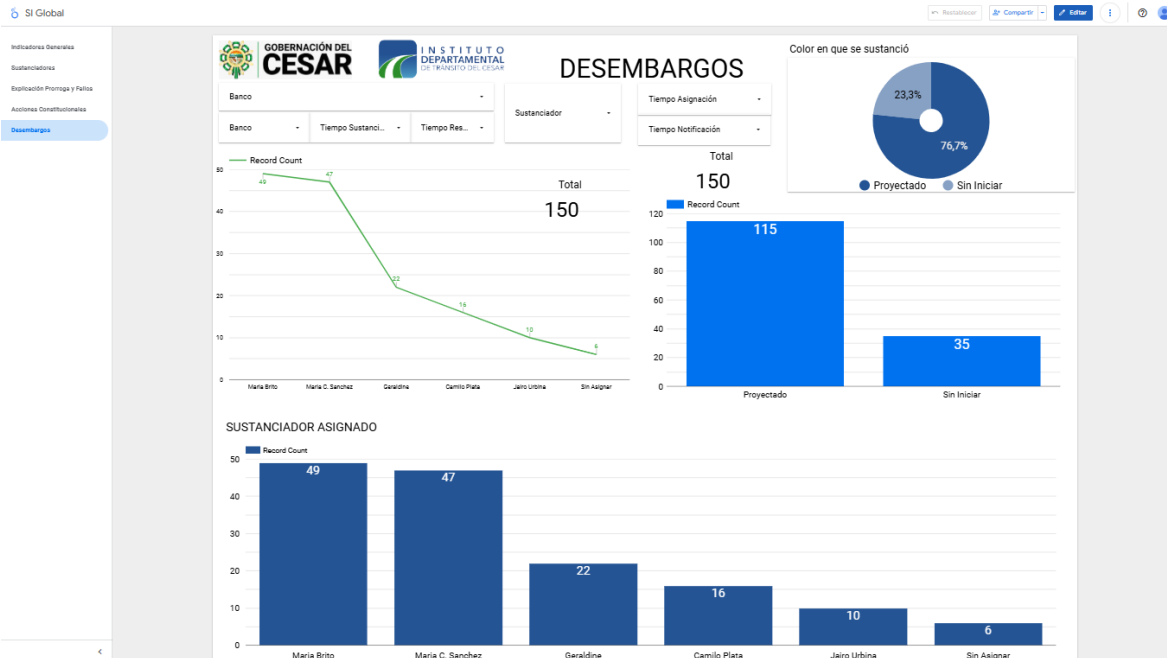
SI Global

Restablecer  Compartir  Editar

Indicadores Generales
Sustanciadores
Explicación Prorroga y Fallos
Acciones Constitucionales
Desembargos

GOBERNACIÓN DEL CESAR

INSTITUTO DEPARTAMENTAL DE TRÁNSITO DEL CESAR

DESEMBARGOS

Color en que se sustanció

23,3%
76,7%
Proyectado  Sin Iniciar

Banco
Banco
Tiempo Sustanci...
Tiempo Res...
Sustanciador
Tiempo Asignación
Tiempo Notificación

Record Count

| | |
|---|---|
| Maria Brito | 49 |
| Maria C. Sanchez | 47 |
| Geraldine | 22 |
| Camilo Plata | 16 |
| Jairo Urbina | 10 |
| Sin Asignar | 6 |

50 40 30 20 10 0

Total
150

Total
150

Record Count
120 100 80 60 40 20 0

| | |
|---|---|
| Proyectado | 115 |
| Sin Iniciar | 35 |

SUSTANCIADOR ASIGNADO

Record Count
50 40 30 20 10 0

| | |
|---|---|
| Maria Brito | 49 |
| Maria C. Sanchez | 47 |
| Geraldine | 22 |
| Camilo Plata | 16 |
| Jairo Urbina | 10 |
| Sin Asignar | 6 |